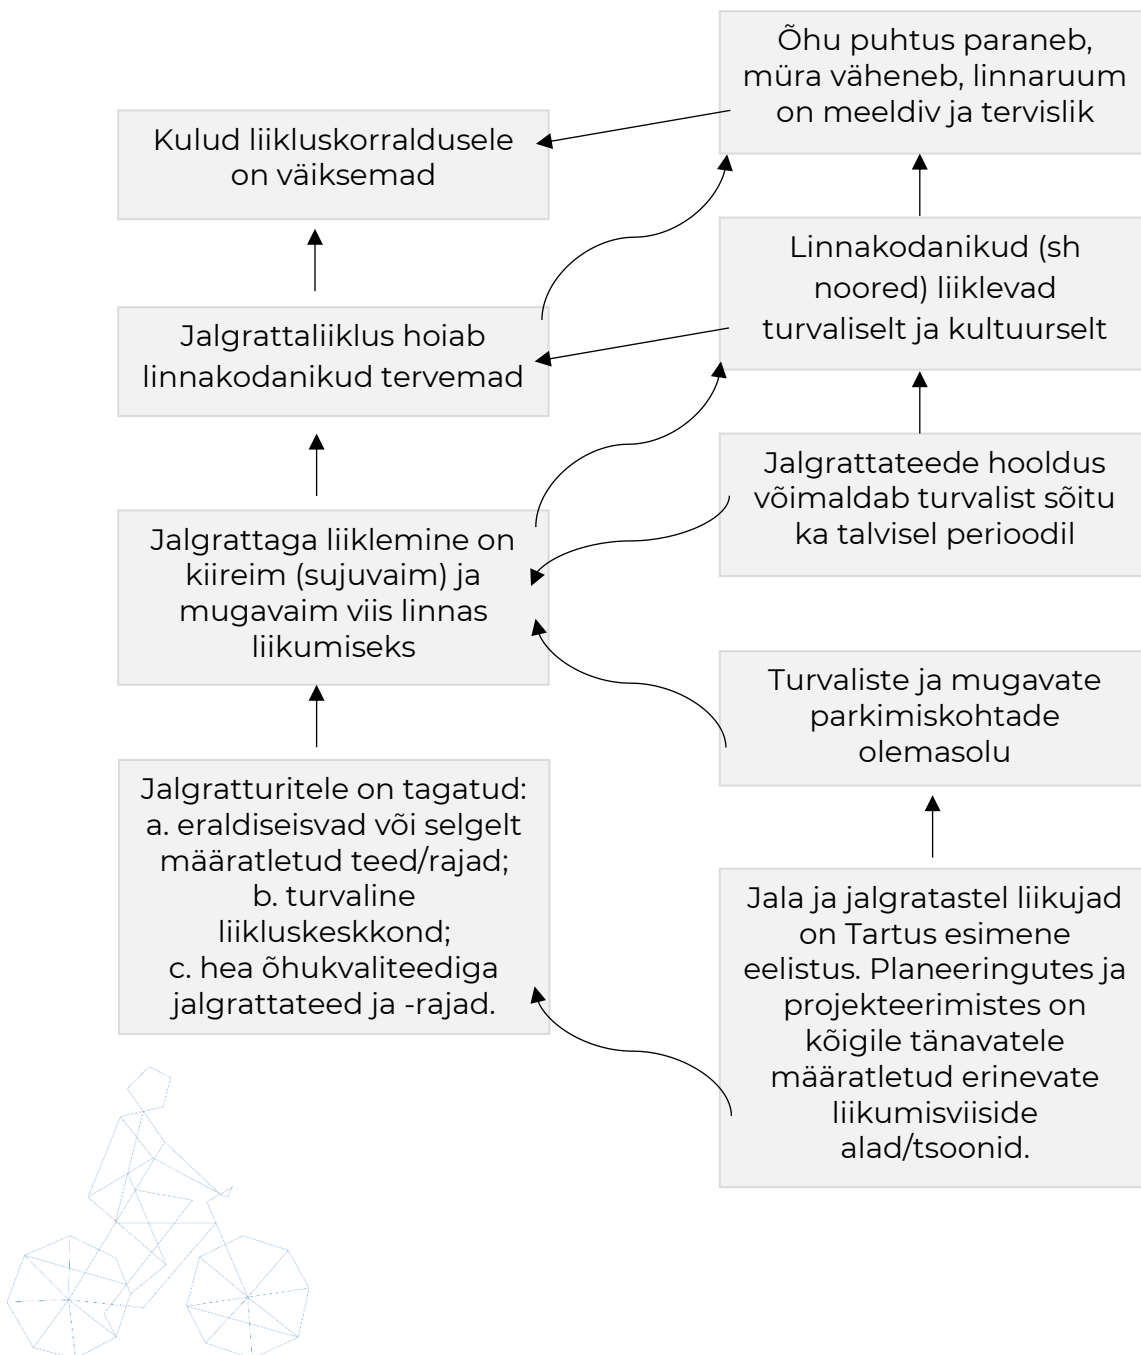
Õhu puhtus paraneb, müra väheneb, linnaruum on meeldiv ja tervislik

Kulud liikluskorraldusele on väiksemad

Linnakodanikud (sh noored) liiklevad turvaliselt ja kultuurselt

Jalgrattaliiklus hoiab linnakodanikud tervemad

Jalgrattateede hooldus võimaldab turvalist sõitu ka talvisel perioodil

Jalgrattaga liiklemine on kiireim (sujuvaim) ja mugavaim viis linnas liikumiseks

Turvaliste ja mugavate parkimiskohtade olemasolu

Jalgratturitele on tagatud:
a. eraldiseisvad või selgelt määratletud teed/rajad;
b. turvaline liikluskeskkond;
c. hea õhukvaliteediga jalgrattateed ja -rajad.

Jala ja jalgratastel liikujad on Tartus esimene eelistus. Planeeringutes ja projekteerimistes on kõigile tänavatele määratletud erinevate liikumisviiside alad/tsoonid.